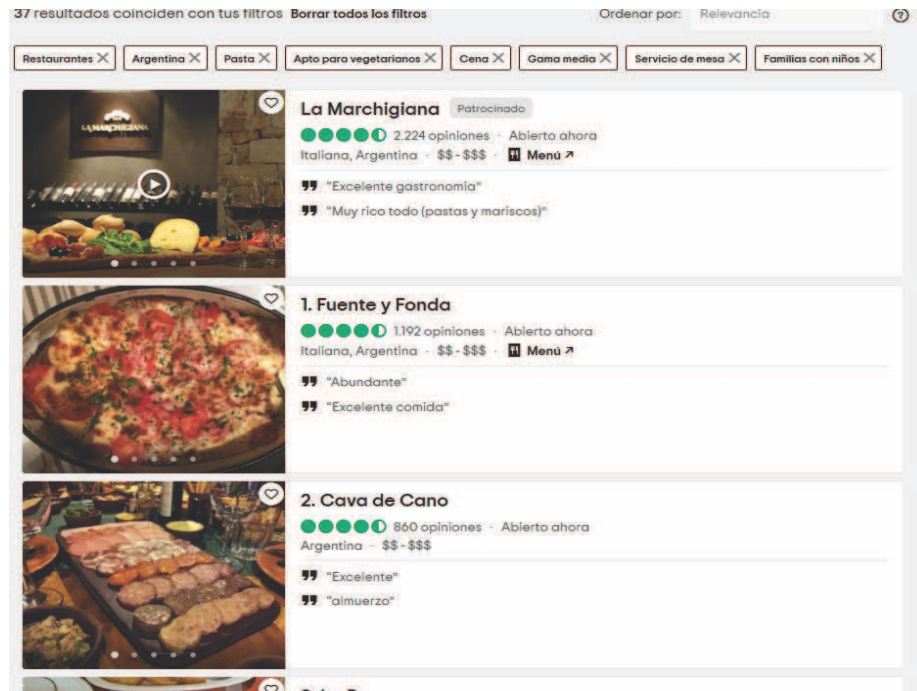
37 resultados coinciden con tus filtros Borrar todos los filtros

Ordenar por: Relevancia

Restaurantes ✕ Argentina ✕ Pasta ✕ Apto para vegetarianos ✕ Cena ✕ Gama media ✕ Servicio de mesa ✕ Familias con niños ✕

LA MARCHIGIANA

La Marchigiana Patrocinado
2.224 opiniones · Abierto ahora
Italiana, Argentina · $$ - $$$ · Menú ↗
"Excelente gastronomia"
"Muy rico todo (pastas y mariscos)"

1. Fuente y Fonda
1.192 opiniones · Abierto ahora
Italiana, Argentina · $$ - $$$ · Menú ↗
"Abundante"
"Excelente comida"

2. Cava de Cano
860 opiniones · Abierto ahora
Argentina · $$ - $$$
"Excelente"
"almuerzo"

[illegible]